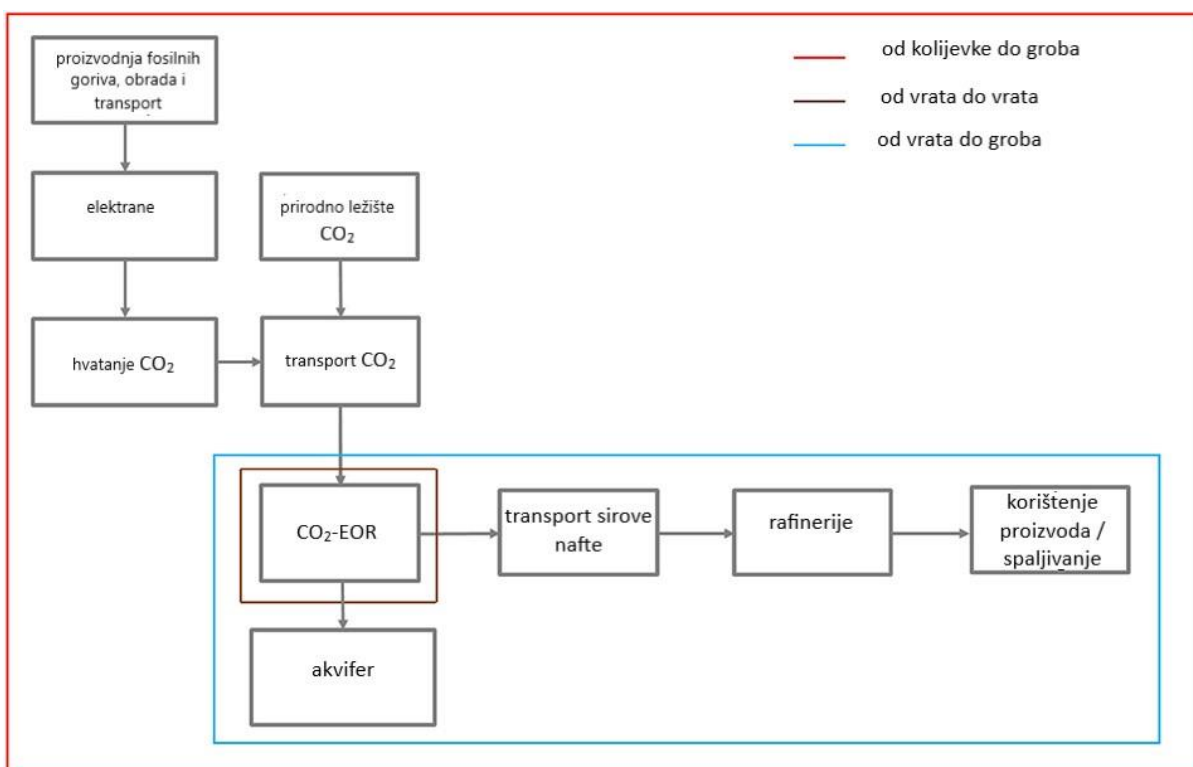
proizvodnja fosilnih goriva, obrada i transport

od kolijevke do groba

od vrata do vrata

od vrata do groba

elektrane

prirodno ležište $CO_2$

hvatanje $CO_2$

transport $CO_2$

$CO_2$-EOR

transport sirove nafte

rafinerije

korištenje proizvoda / spaljivanje

akvifer